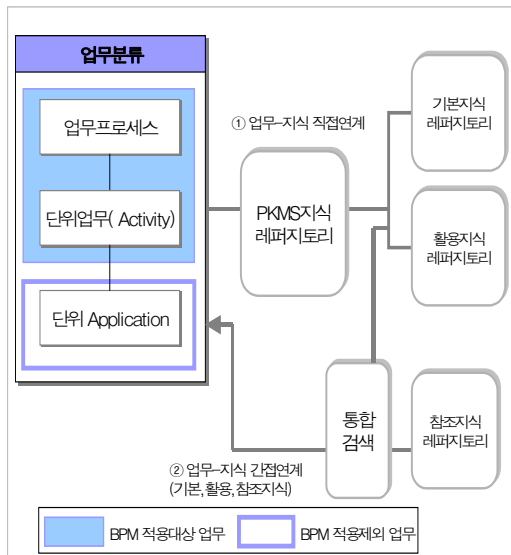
업무분류

업무프로세스

단위업무( Activity)

단위 Application

① 업무-지식 직접연계

PKMS지식 레퍼지토리

기본지식 레퍼지토리

활용지식 레퍼지토리

통합 검색

참조지식 레퍼지토리

② 업무-지식 간접연계 (기본, 활용, 참조지식)

BPM 적용대상 업무

BPM 적용제외 업무